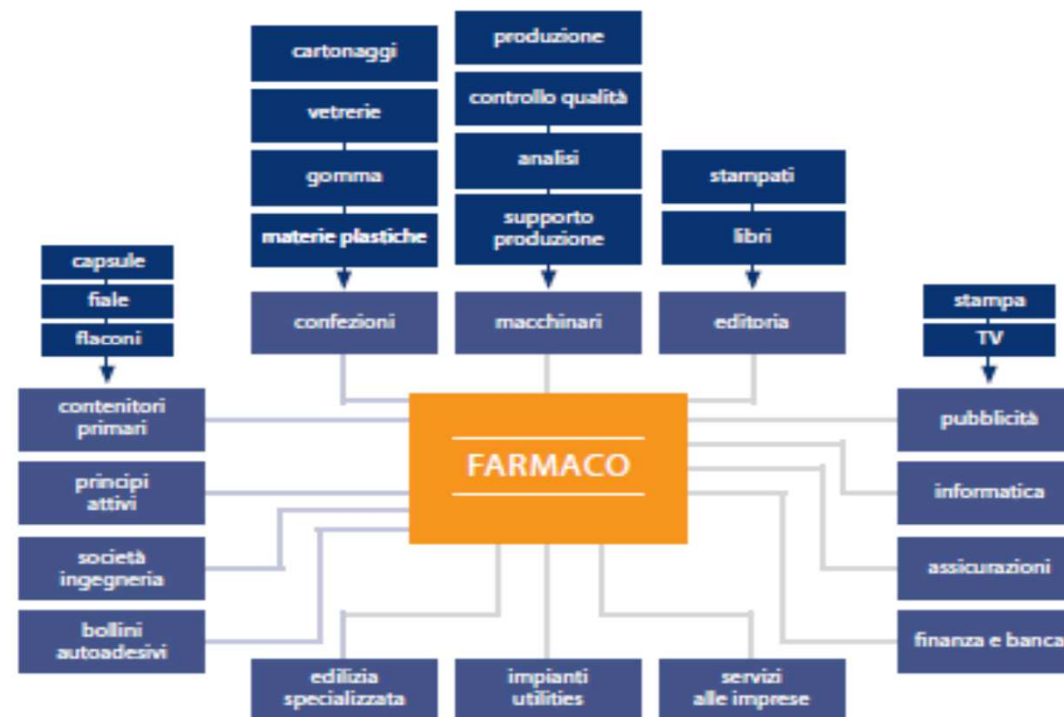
cartonaggi
vetrerie
gomma
materie plastiche
confezioni

produzione
controllo qualità
analisi
supporto produzione
macchinari

stampati
libri
editoria

capsule
fiale
flaconi
contenitori primari

stampa
TV
pubblicità

FARMACO

principi attivi
società ingegneria
bollini autoadesivi

informatica
assicurazioni
finanza e banca

edilizia specializzata
impianti utilities
servizi alle imprese